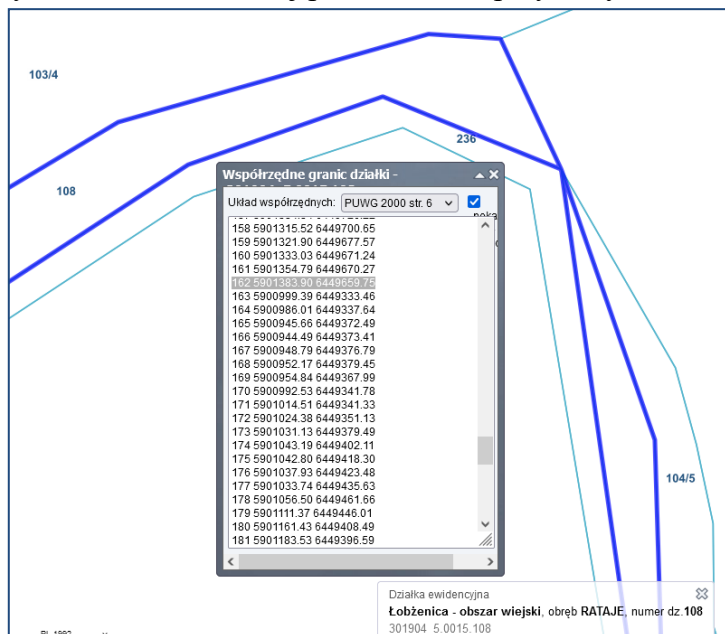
103/4

108

236

104/5

Współrzędne granic działki - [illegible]

Układ współrzędnych: PUWG 2000 str. 6

poka

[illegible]
158 5901315.52 6449700.65
159 5901321.90 6449677.57
160 5901333.03 6449671.24
161 5901354.79 6449670.27
162 5901383.90 6449659.75
163 5900999.39 6449333.46
164 5900986.01 6449337.64
165 5900945.66 6449372.49
166 5900944.49 6449373.41
167 5900948.79 6449376.79
168 5900952.17 6449379.45
169 5900954.84 6449367.99
170 5900992.53 6449341.78
171 5901014.51 6449341.33
172 5901024.38 6449351.13
173 5901031.13 6449379.49
174 5901043.19 6449402.11
175 5901042.80 6449418.30
176 5901037.93 6449423.48
177 5901033.74 6449435.63
178 5901056.50 6449461.66
179 5901111.37 6449446.01
180 5901161.43 6449408.49
181 5901183.53 6449396.59

Działka ewidencyjna
Łobżenica - obszar wiejski, obręb RATAJE, numer dz.108
301904_5.0015.108